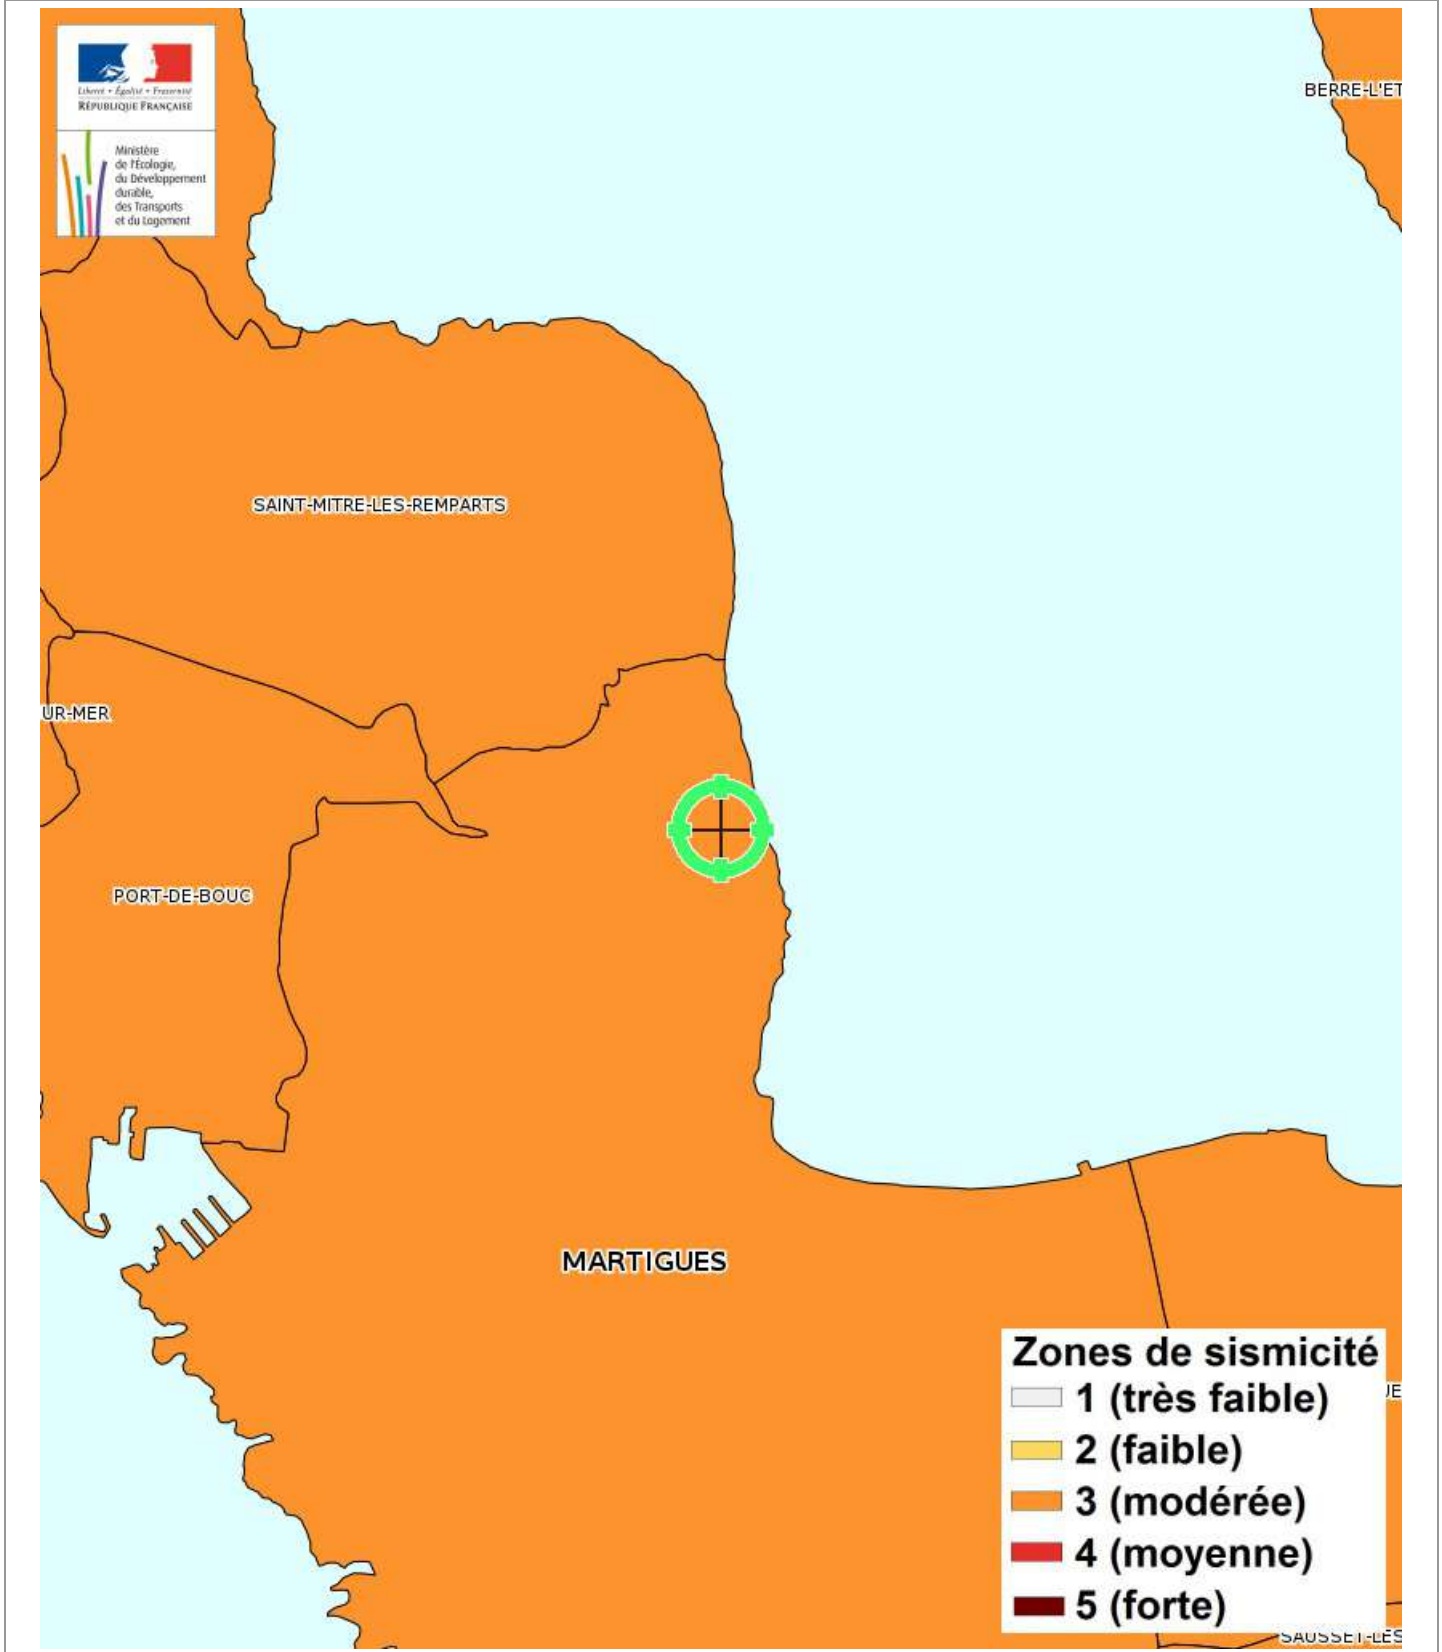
Liberté • Égalité • Fraternité
RÉPUBLIQUE FRANÇAISE

Ministère de l'Écologie, du Développement durable, des Transports et du Logement

BERRE-L'ET

SAINT-MITRE-LES-REMPARTS

UR-MER

PORT-DE-BOUC

MARTIGUES

Zones de sismicité
1 (très faible)
2 (faible)
3 (modérée)
4 (moyenne)
5 (forte)

UE

SAUSSET-LES